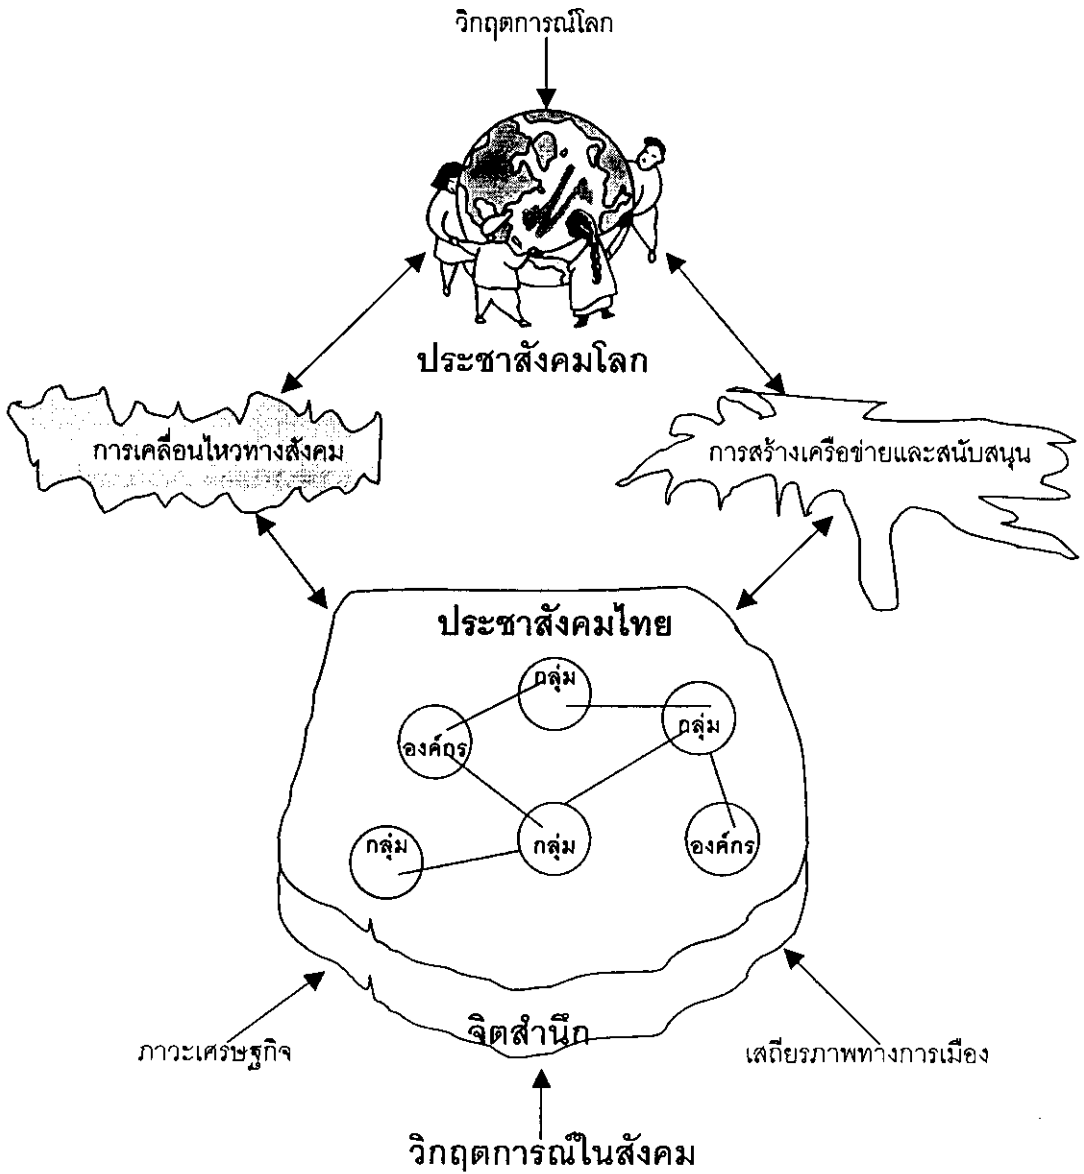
วิกฤตการณ์โลก

ประชาสังคมโลก

การเคลื่อนไหวทางสังคม

การสร้างเครือข่ายและสนับสนุน

ประชาสังคมไทย

กลุ่ม

องค์กร

กลุ่ม

กลุ่ม

กลุ่ม

องค์กร

ภาวะเศรษฐกิจ

จิตสำนึก

เสถียรภาพทางการเมือง

วิกฤตการณ์ในสังคม